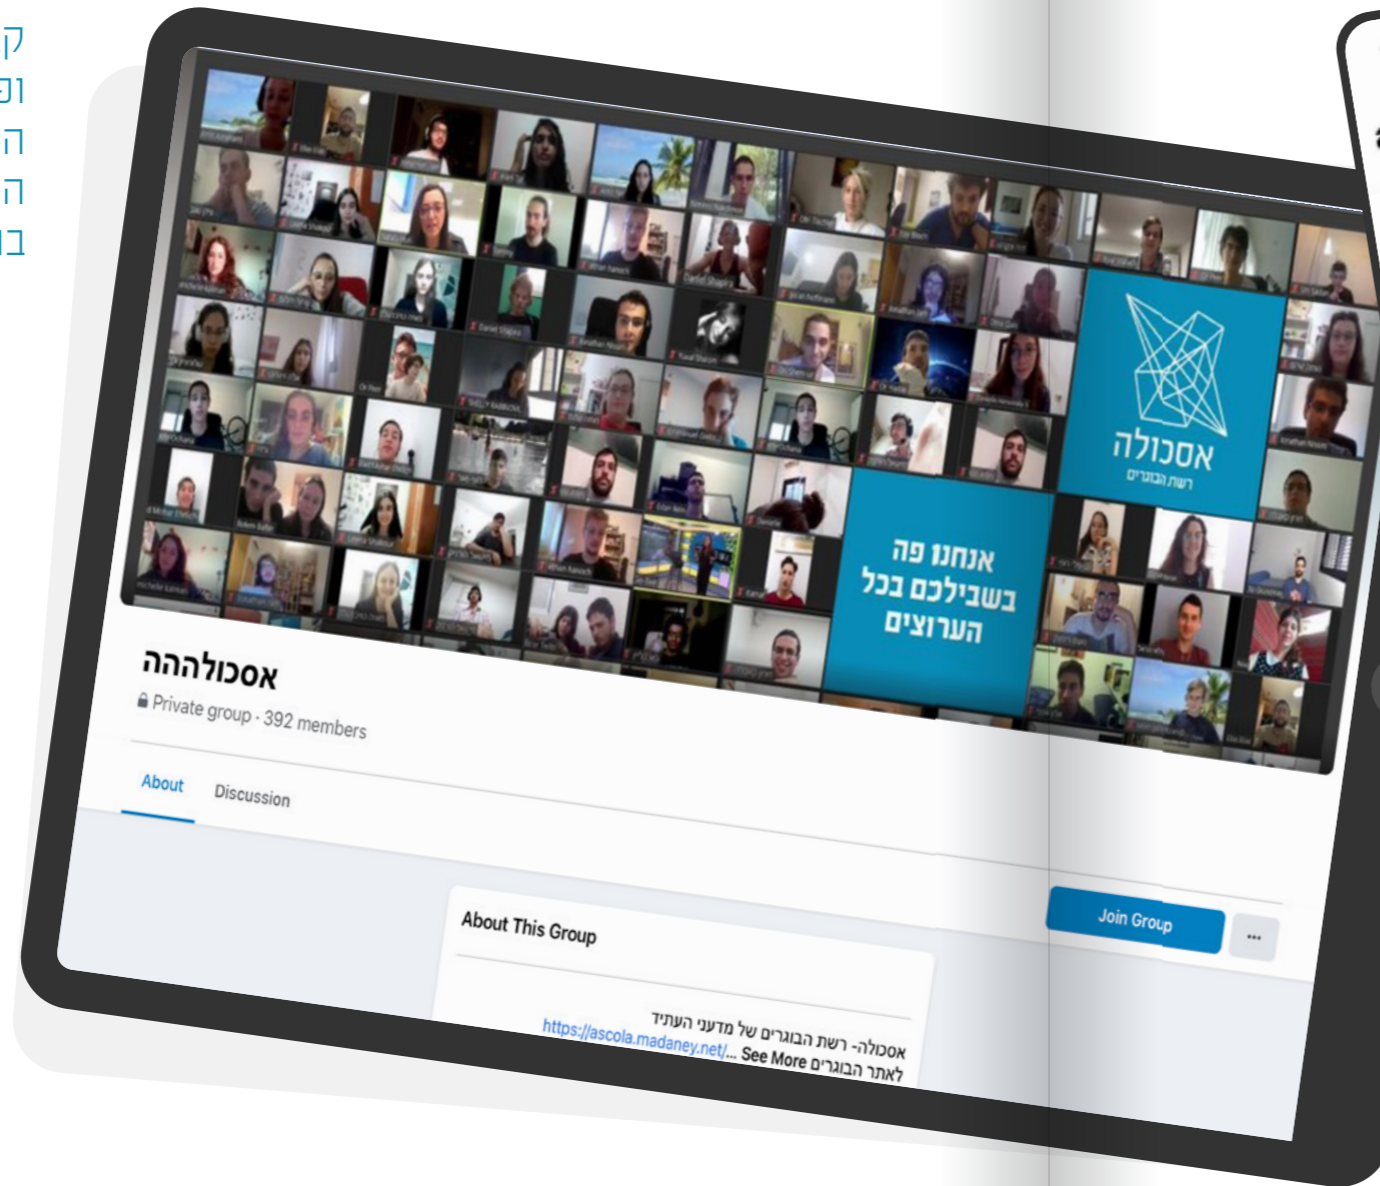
ק
ופ
ה
ה
בו

אסכולה
רשת הבוגרים

אנחנו פה
בשבילכם בכל
הערוצים

אסכולההה
Private group · 392 members

About Discussion

Join Group ...

About This Group

אסכולה- רשת הבוגרים של מדעני העתיד
לאתר הבוגרים https://ascola.madaney.net/... See More